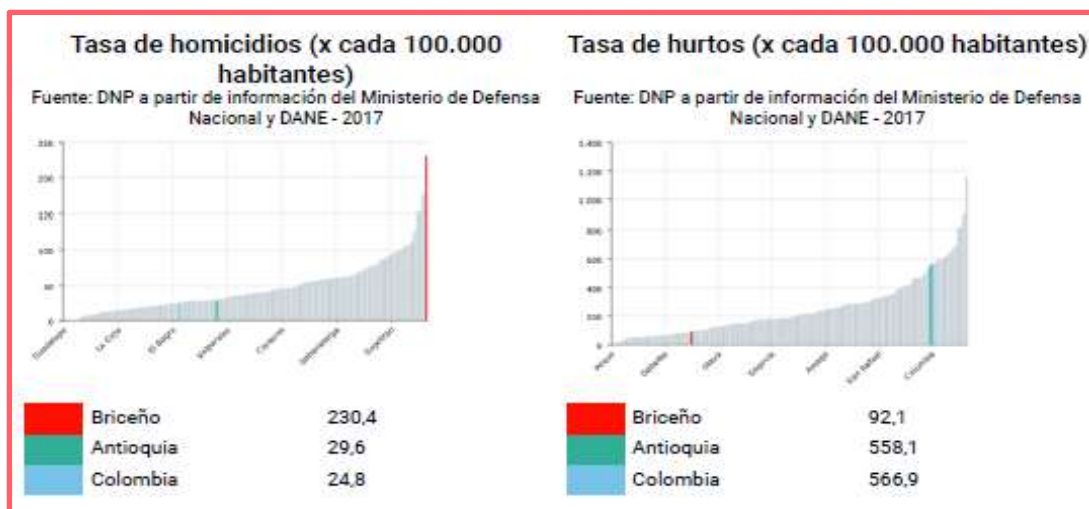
Tasa de homicidios (x cada 100.000 habitantes)
Fuente: DNP a partir de información del Ministerio de Defensa Nacional y DANE - 2017

250
200
150
100
50
0

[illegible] La Ceja El Bagre Valparaíso Caramanta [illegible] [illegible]

| | | |
|---|---|---|
| | Briceño | 230,4 |
| | Antioquia | 29,6 |
| | Colombia | 24,8 |

Tasa de hurtos (x cada 100.000 habitantes)
Fuente: DNP a partir de información del Ministerio de Defensa Nacional y DANE - 2017

1.400
1.200
1.000
800
600
400
200
0

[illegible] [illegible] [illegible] Segovia Amagá San Rafael Colombia

| | | |
|---|---|---|
| | Briceño | 92,1 |
| | Antioquia | 558,1 |
| | Colombia | 566,9 |